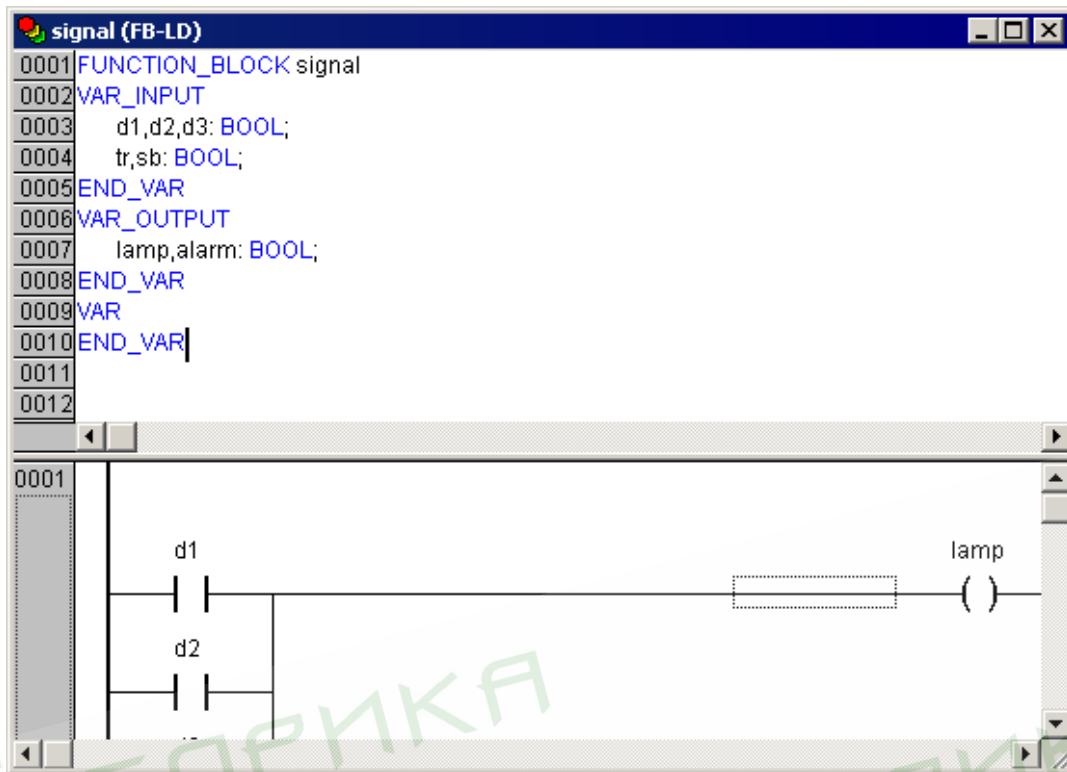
signal (FB-LD)

0001 FUNCTION_BLOCK signal
0002 VAR_INPUT
0003 d1,d2,d3: BOOL;
0004 tr,sb: BOOL;
0005 END_VAR
0006 VAR_OUTPUT
0007 lamp,alarm: BOOL;
0008 END_VAR
0009 VAR
0010 END_VAR
0011
0012

0001

d1

lamp

( )

d2

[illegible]

ОРИКА